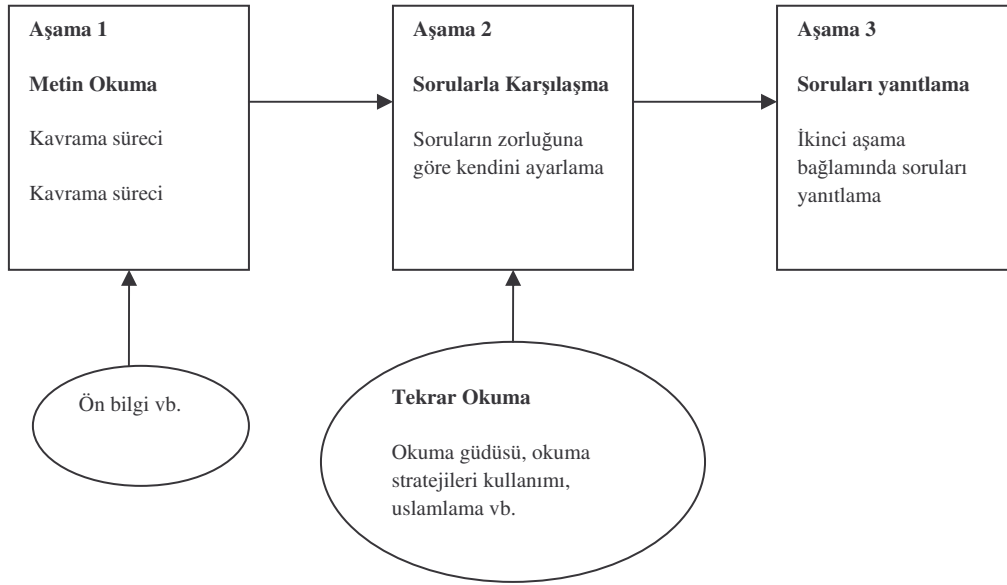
Aşama 1

Metin Okuma

Kavrama süreci

Kavrama süreci

Aşama 2

Sorularla Karşılaşma

Soruların zorluğuna göre kendini ayarlama

Aşama 3

Soruları yanıtlama

İkinci aşama bağlamında soruları yanıtlama

Ön bilgi vb.

Tekrar Okuma

Okuma güdüsü, okuma stratejileri kullanımı, uslamlama vb.